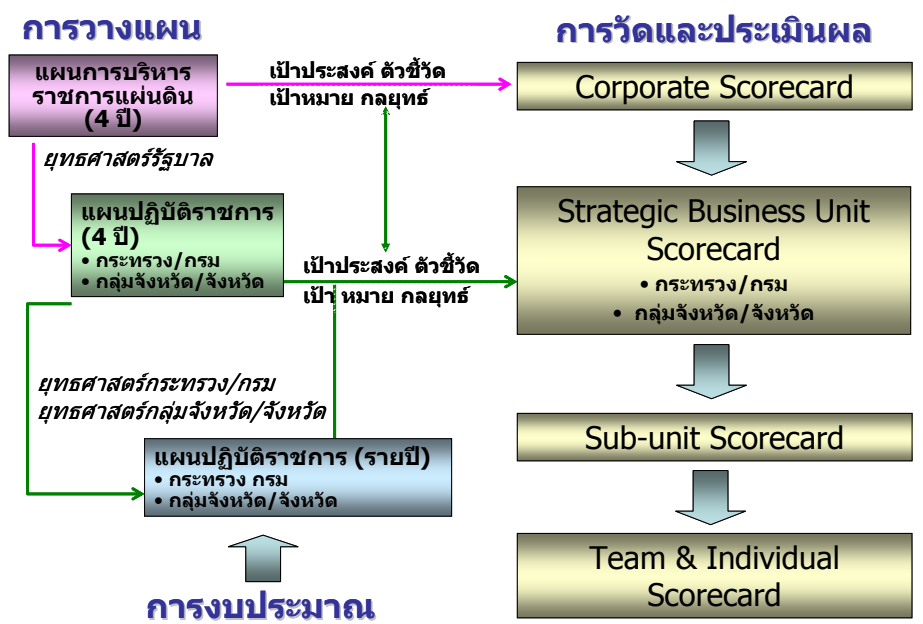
การวางแผน

การวัดและประเมินผล

แผนการบริหารราชการแผ่นดิน (4 ปี)

เป้าประสงค์ ตัวชี้วัด
เป้าหมาย กลยุทธ์

Corporate Scorecard

ยุทธศาสตร์รัฐบาล

แผนปฏิบัติราชการ (4 ปี)
• กระทรวง/กรม
• กลุ่มจังหวัด/จังหวัด

เป้าประสงค์ ตัวชี้วัด
เป้าหมาย กลยุทธ์

Strategic Business Unit Scorecard
• กระทรวง/กรม
• กลุ่มจังหวัด/จังหวัด

ยุทธศาสตร์กระทรวง/กรม
ยุทธศาสตร์กลุ่มจังหวัด/จังหวัด

Sub-unit Scorecard

แผนปฏิบัติราชการ (รายปี)
• กระทรวง กรม
• กลุ่มจังหวัด/จังหวัด

Team & Individual Scorecard

การงบประมาณ